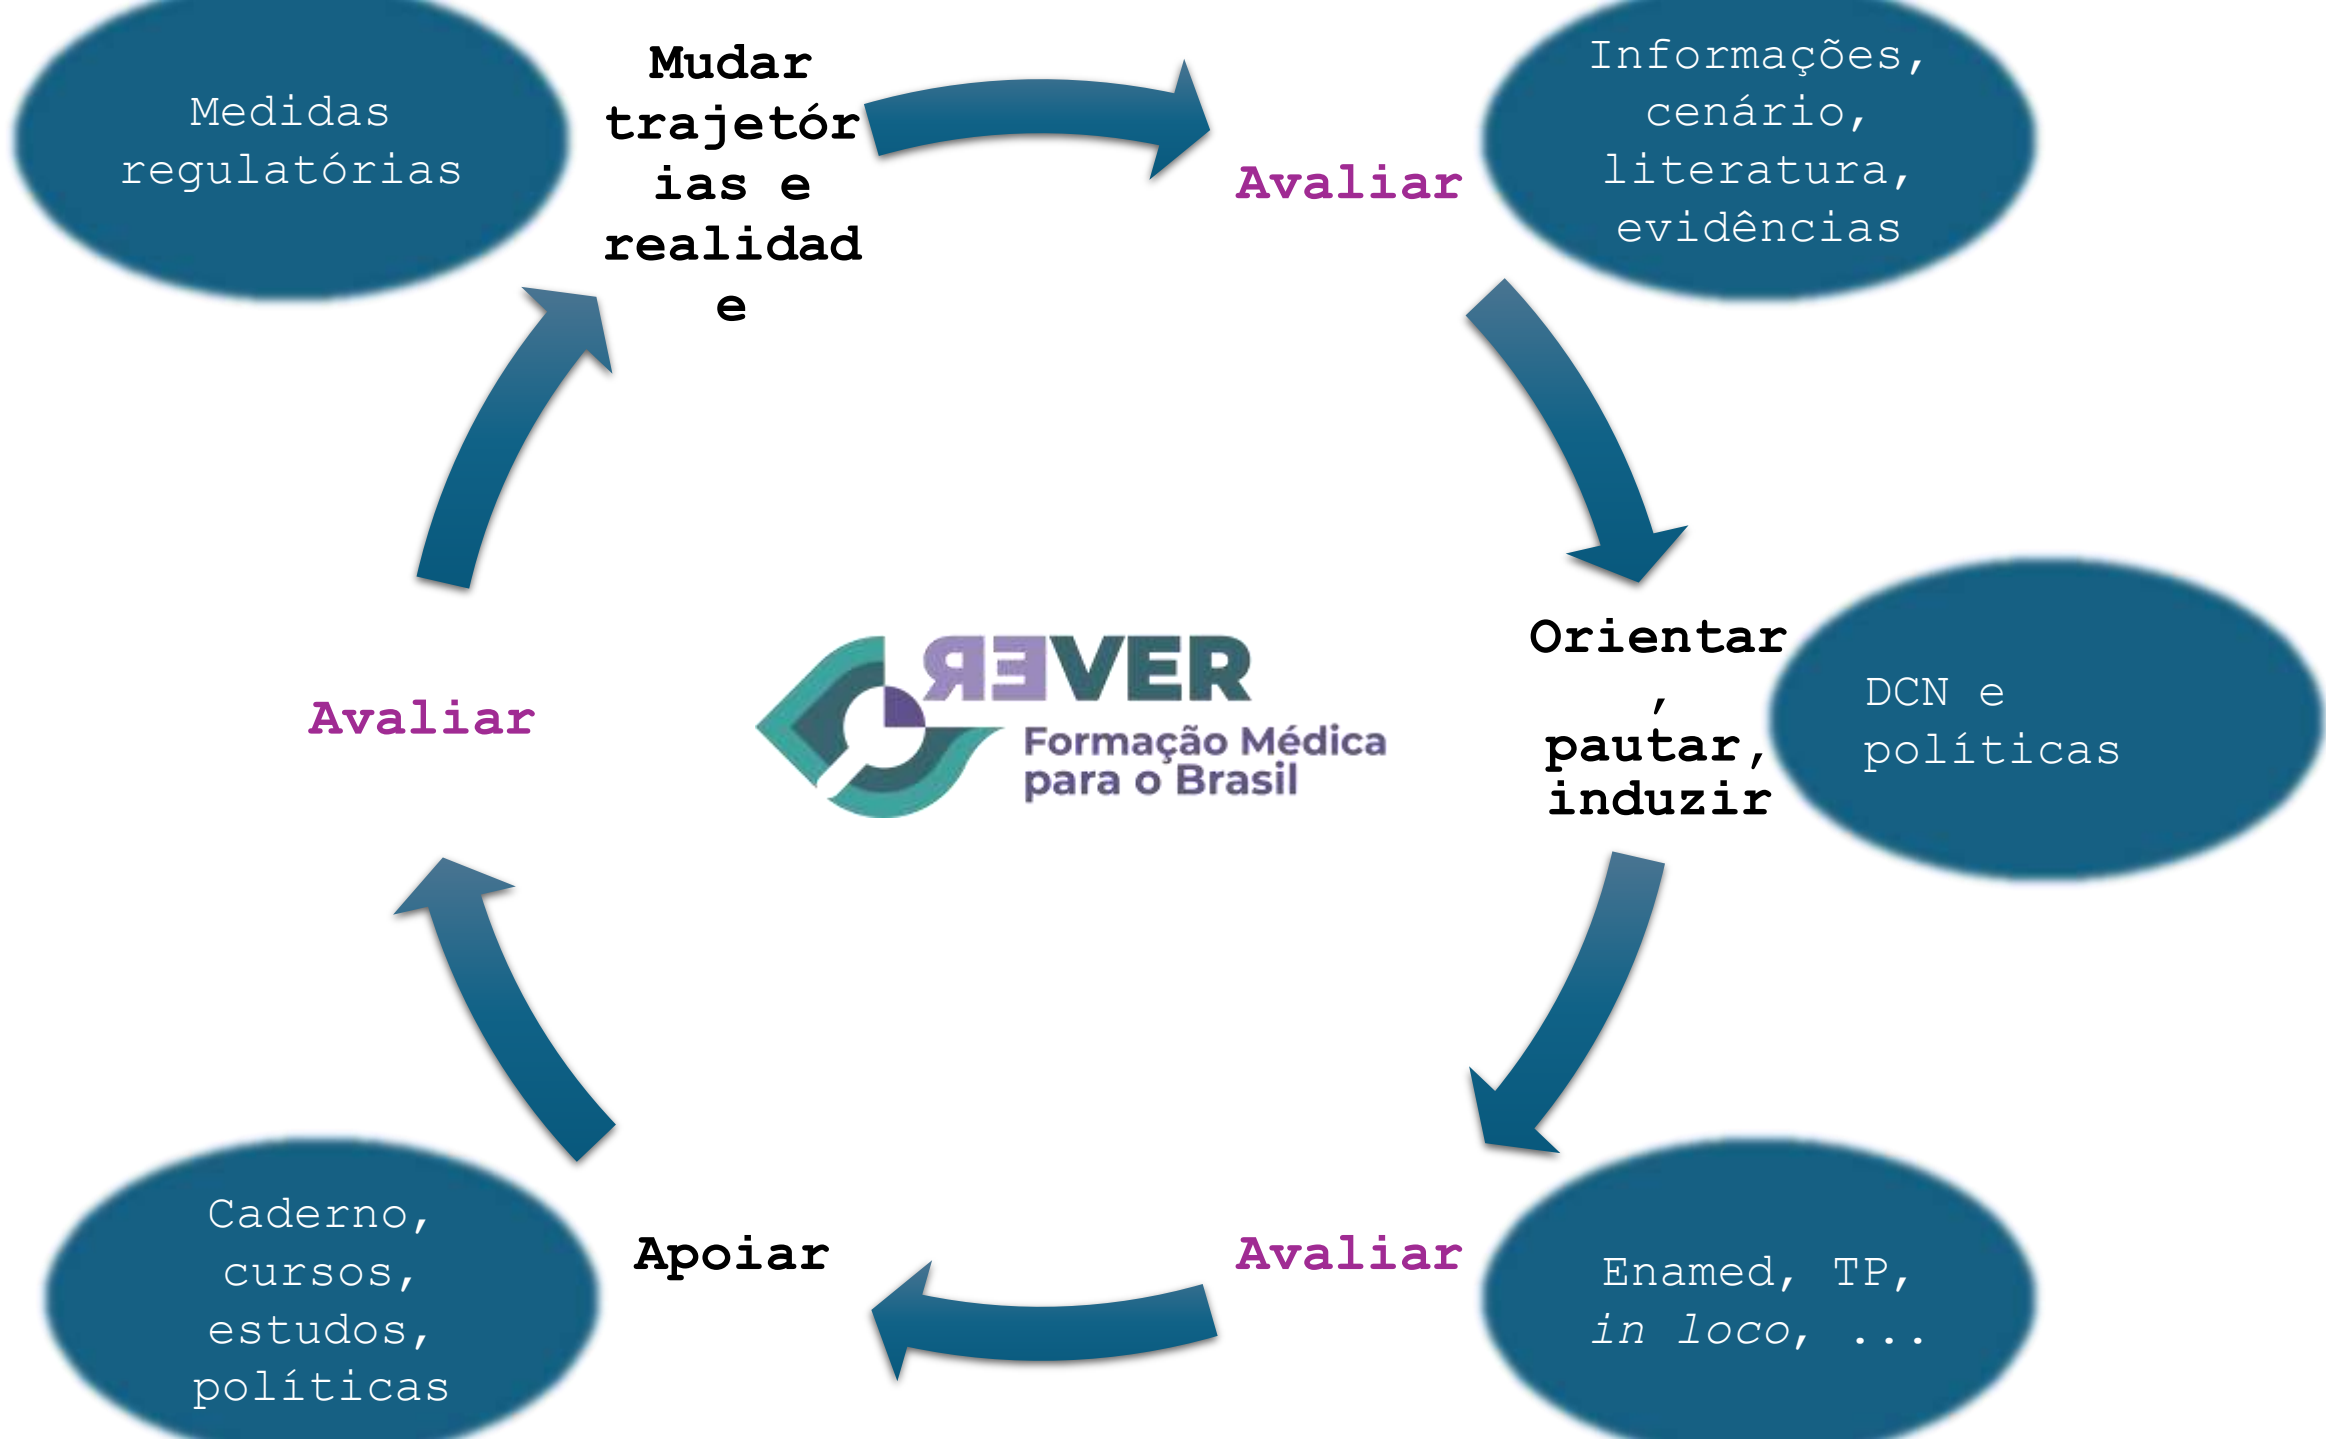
Medidas regulatórias

Mudar trajetórias e realidade

Avaliar

Informações, cenário, literatura, evidências

Avaliar

REVER
Formação Médica para o Brasil

Orientar, pautar, induzir

DCN e políticas

Caderno, cursos, estudos, políticas

Apoiar

Avaliar

Enamed, TP, *in loco*, ...